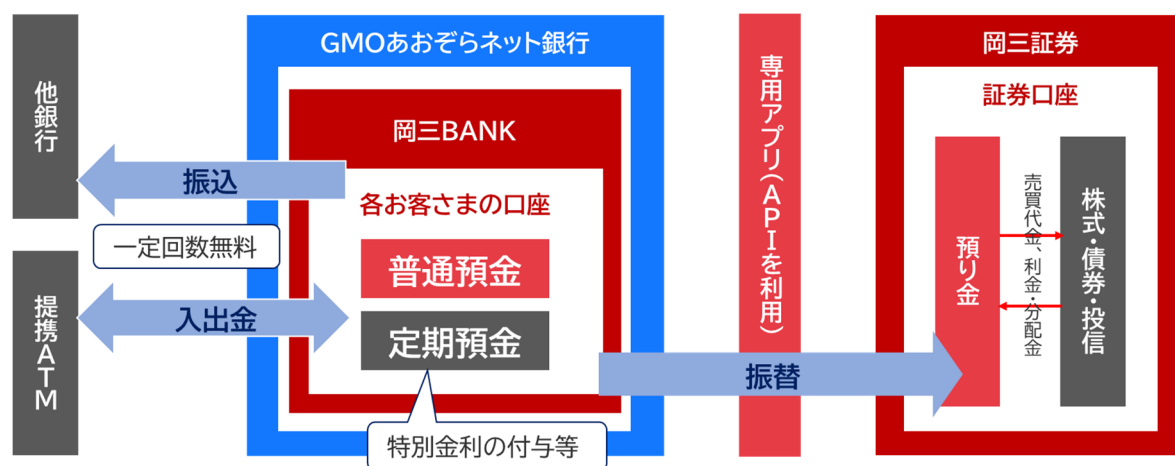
他銀行

提携ATM

振込

一定回数無料

入出金

GMOあおぞらネット銀行

岡三BANK

各お客さまの口座

普通預金

定期預金

特別金利の付与等

専用アプリ(APIを利用)

振替

岡三証券

証券口座

預り金

売買代金、利金・分配金

株式・債券・投信